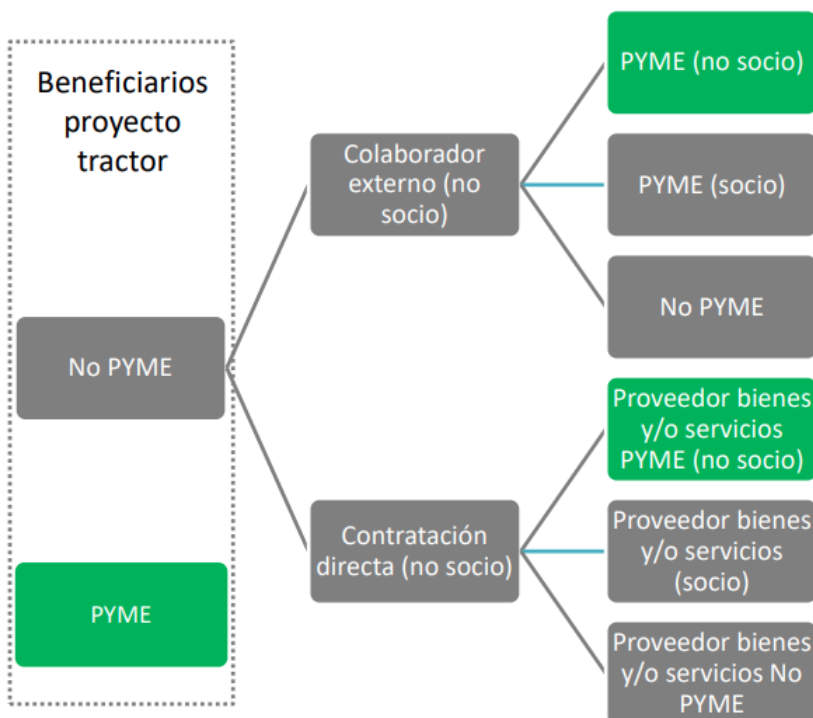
Beneficiarios proyecto tractor

No PYME

PYME

Colaborador externo (no socio)

Contratación directa (no socio)

PYME (no socio)

PYME (socio)

No PYME

Proveedor bienes y/o servicios PYME (no socio)

Proveedor bienes y/o servicios (socio)

Proveedor bienes y/o servicios No PYME